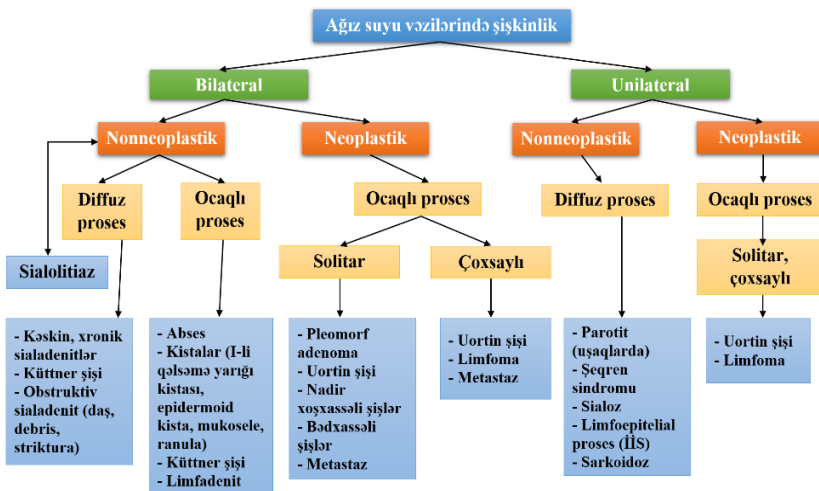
Ağız suyu vəzilərində şişkinlik

Bilateral

Nonneoplastik

Diffuz proses

Sialolitiaz

- Kəskin, xronik sialadenitlər
- Küttner şişi
- Obstruktiv sialadenit (daş, debris, striktura)

Ocaqlı proses

- Abses
- Kistalar (I-li qəlsəmə yarığı kistası, epidermoid kista, mukosele, ranula)
- Küttner şişi
- Limfadenit

Neoplastik

Ocaqlı proses

Solitar

- Pleomorf adenoma
- Uortin şişi
- Nadir xoşxassəli şişlər
- Bədxassəli şişlər
- Metastaz

Çoxsaylı

- Uortin şişi
- Limfoma
- Metastaz

Unilateral

Nonneoplastik

Diffuz proses

- Parotit (uşaqlarda)
- Şeqren sindromu
- Sialoz
- Limfoepitelial proses (İİS)
- Sarkoidoz

Neoplastik

Ocaqlı proses

Solitar, çoxsaylı

- Uortin şişi
- Limfoma